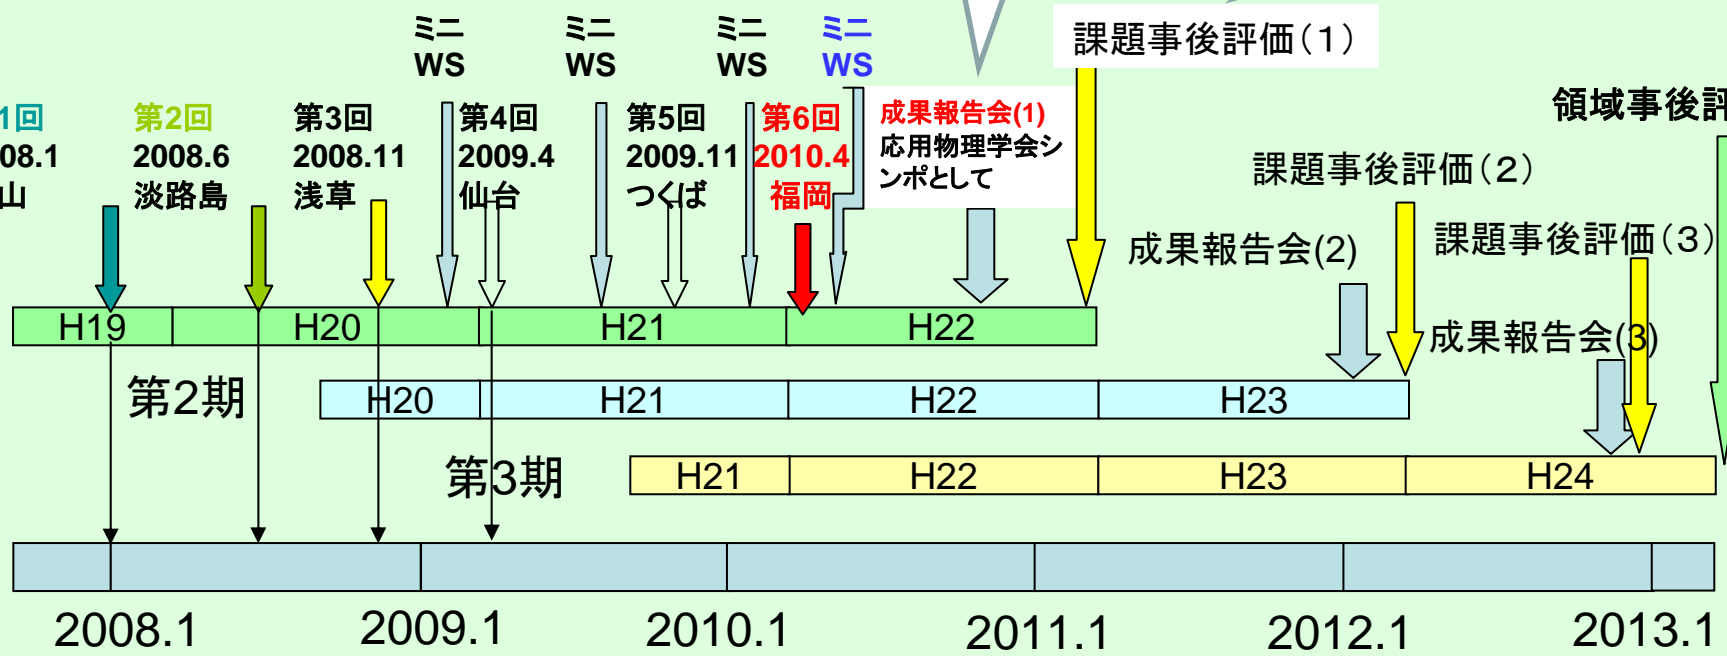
ミニ WS　ミニ WS　ミニ WS　ミニ WS

課題事後評価（1）

1回 08.1 山

第2回 2008.6 淡路島

第3回 2008.11 浅草

第4回 2009.4 仙台

第5回 2009.11 つくば

第6回 2010.4 福岡

成果報告会(1) 応用物理学会シンポとして

領域事後評

課題事後評価（2）

成果報告会(2)

課題事後評価（3）

成果報告会(3)

H19　H20　H21　H22

第2期

H20　H21　H22　H23

第3期

H21　H22　H23　H24

2008.1　2009.1　2010.1　2011.1　2012.1　2013.1